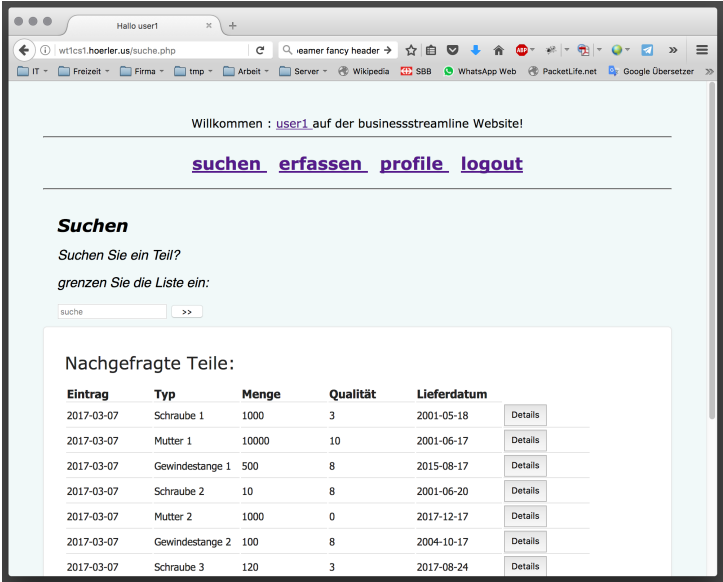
Hallo user1 × +

wt1cs1.hoerler.us/suche.php

eamer fancy header →

IT Freizeit Firma tmp Arbeit Server Wikipedia SBB WhatsApp Web PacketLife.net Google Übersetzer »

Willkommen : user1 auf der businessstreamline Website!

suchen erfassen profile logout

Suchen

Suchen Sie ein Teil?

grenzen Sie die Liste ein:

suche >>

Nachgefragte Teile:

| Eintrag | Typ | Menge | Qualität | Lieferdatum | |
|---|---|---|---|---|---|
| 2017-03-07 | Schraube 1 | 1000 | 3 | 2001-05-18 | Details |
| 2017-03-07 | Mutter 1 | 10000 | 10 | 2001-06-17 | Details |
| 2017-03-07 | Gewindestange 1 | 500 | 8 | 2015-08-17 | Details |
| 2017-03-07 | Schraube 2 | 10 | 8 | 2001-06-20 | Details |
| 2017-03-07 | Mutter 2 | 1000 | 0 | 2017-12-17 | Details |
| 2017-03-07 | Gewindestange 2 | 100 | 8 | 2004-10-17 | Details |
| 2017-03-07 | Schraube 3 | 120 | 3 | 2017-08-24 | Details |